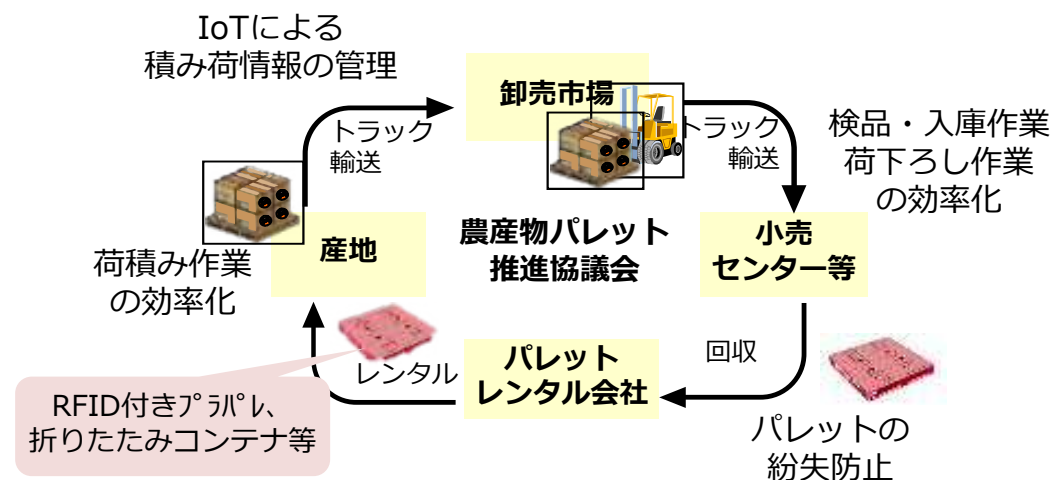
IoTによる
積み荷情報の管理

卸売市場

トラック
輸送

トラック
輸送

検品・入庫作業
荷下ろし作業
の効率化

産地

農産物パレット
推進協議会

小売
センター等

荷積み作業
の効率化

回収

パレット
レンタル会社

レンタル

RFID付きﾌﾟﾗﾊﾟﾚ、
折りたたみコンテナ等

パレットの
紛失防止